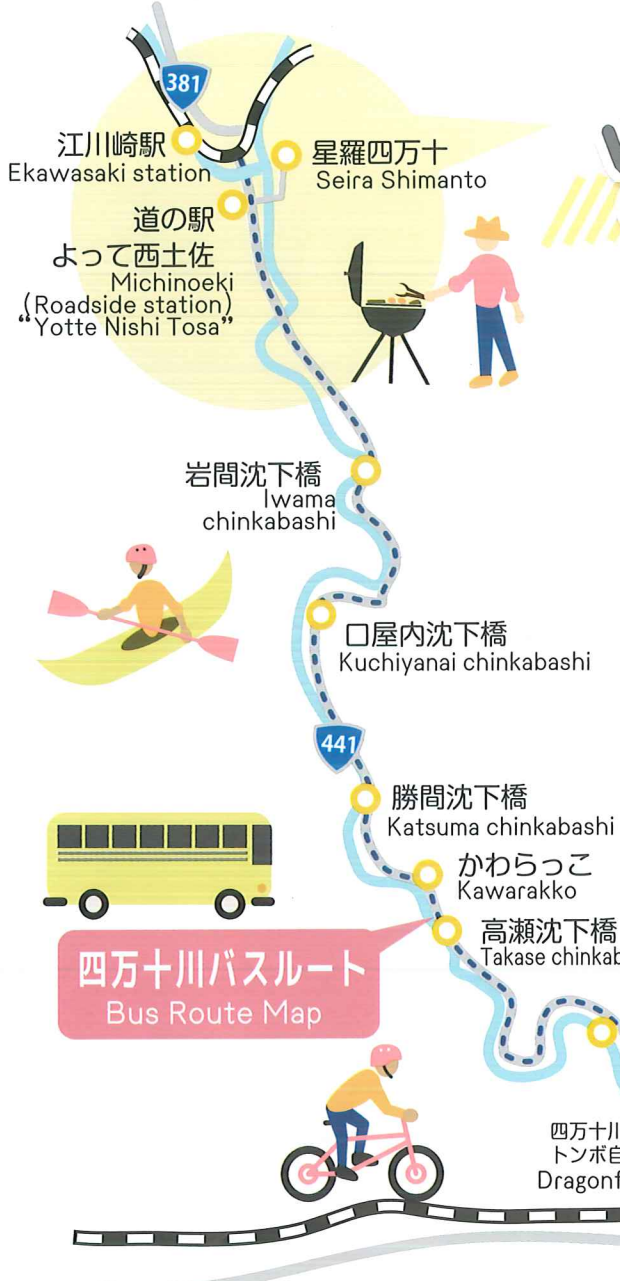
381

江川崎駅
Ekawasaki station

星羅四万十
Seira Shimanto

道の駅
よって西土佐
Michinoeki
(Roadside station)
"Yotte Nishi Tosa"

岩間沈下橋
Iwama chinkabashi

口屋内沈下橋
Kuchiyanai chinkabashi

441

勝間沈下橋
Katsuma chinkabashi

かわらっこ
Kawarakko

高瀬沈下橋
Takase chinkab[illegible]

四万十川バスルート
Bus Route Map

四万十川
トンボ自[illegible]
Dragonf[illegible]